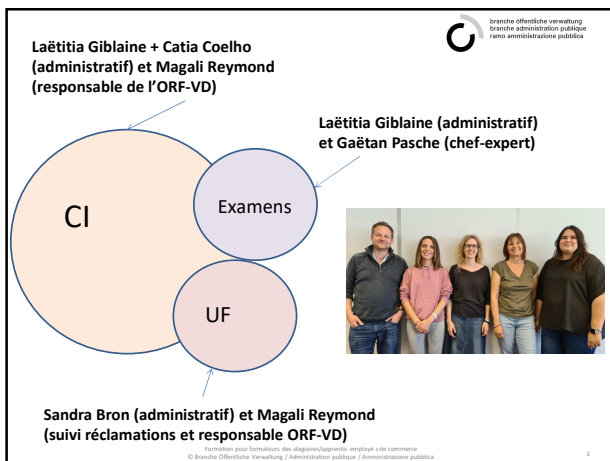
branche öffentliche verwaltung
branche administration publique
ramo amministrazione pubblica

Laëtitia Giblaine + Catia Coelho (administratif) et Magali Reymond (responsable de l'ORF-VD)

Laëtitia Giblaine (administratif) et Gaëtan Pasche (chef-expert)

CI

Examens

UF

Sandra Bron (administratif) et Magali Reymond (suivi réclamations et responsable ORF-VD)

Formation pour formateurs des stagiaires/apprentis employé-e de commerce
© Branche Öffentliche Verwaltung / Administration publique / Amministrazione pubblica

3